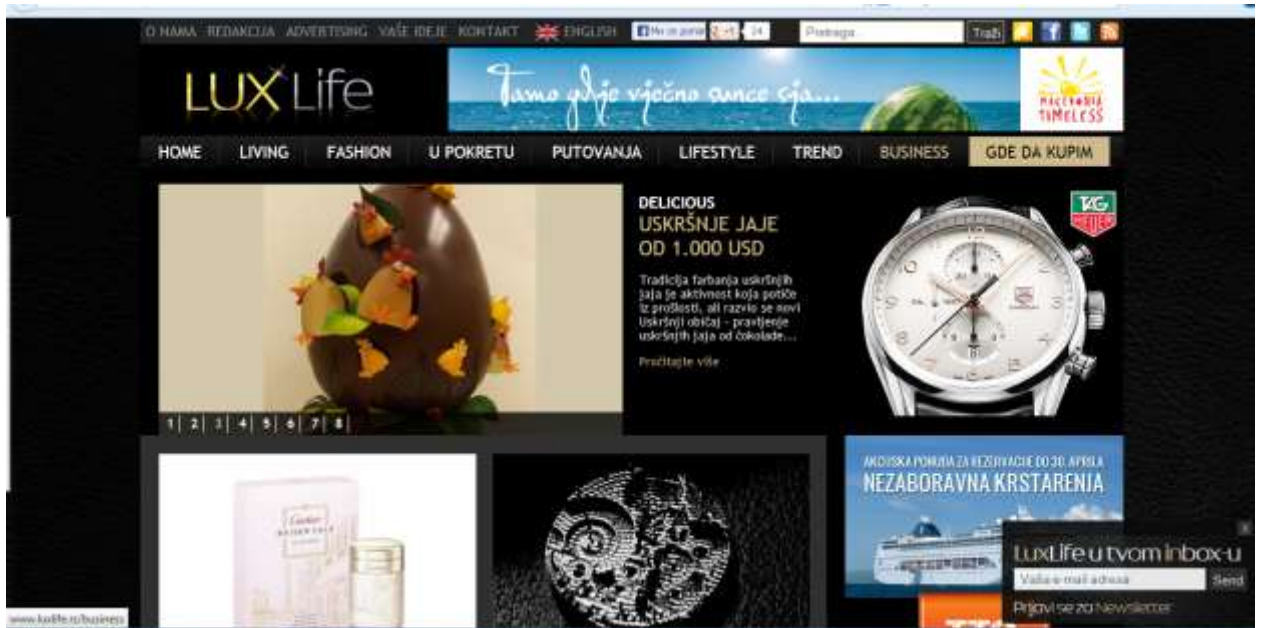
O NAMA REDAKCIJA ADVERTISING VAŠE IDEJE KONTAKT ENGLISH Sviđa mi se 24 Pretraga... Traži

LUX Life

Tamo gdje vječno sunce sja...

MACEDONIA TIMELESS

HOME LIVING FASHION U POKRETU PUTOVANJA LIFESTYLE TREND BUSINESS GDE DA KUPIM

DELICIOUS
USKRŠNJE JAJE OD 1.000 USD

Tradicija farbanja uskršnjih jaja je aktivnost koja potiče iz prošlosti, ali razvio se novi Uskršnji običaj - pravljenje uskršnjih jaja od čokolade...

Pročitajte više

TAG Heuer

1 2 3 4 5 6 7 8

AKCIJSKA PONUDA ZA REZERVACIJE DO 30. APRILA
NEZABORAVNA KRSTARENJA

Cartier

LuxLife u tvom inbox-u
Vaša e-mail adresa Send
Prijavi se za Newsletter

www.luxlife.rs/business